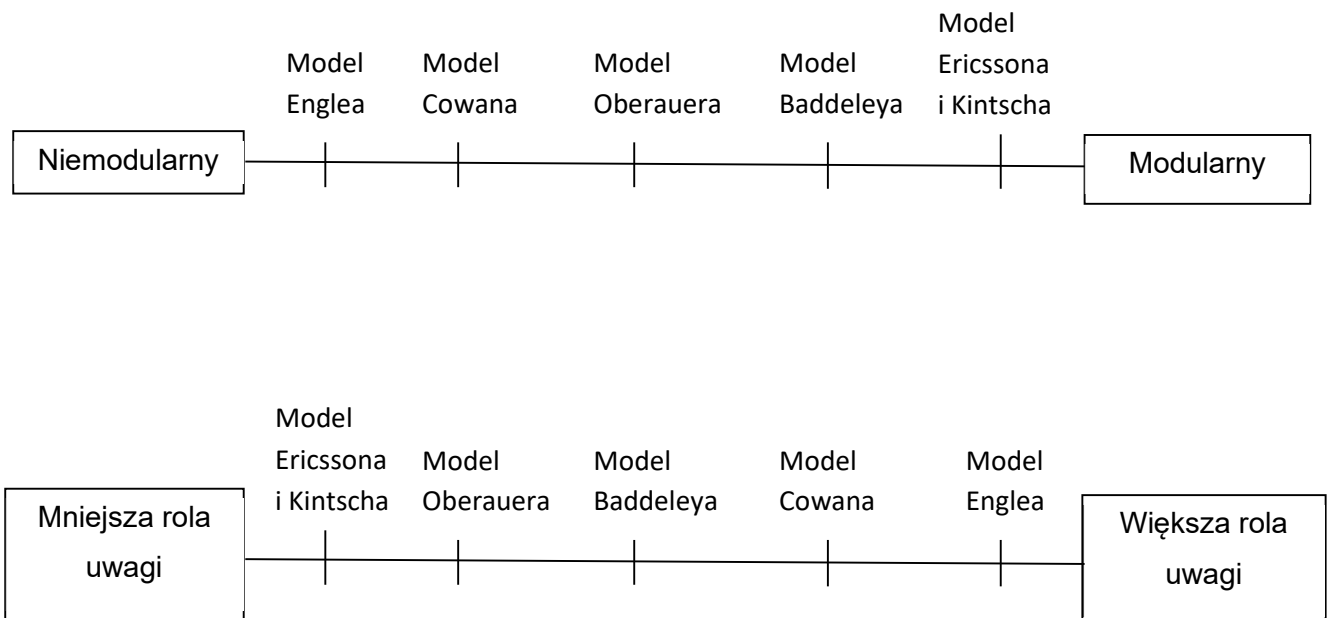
Model Englea

Model Cowana

Model Oberauera

Model Baddeleya

Model Ericssona i Kintscha

Niemodularny

Modularny

Model Ericssona i Kintscha

Model Oberauera

Model Baddeleya

Model Cowana

Model Englea

Mniejsza rola uwagi

Większa rola uwagi